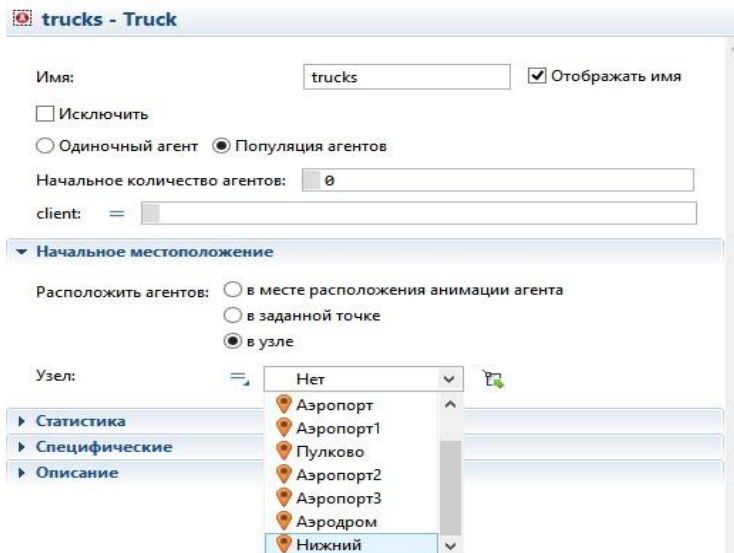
trucks - Truck

Имя: trucks
Отображать имя

Исключить

Одиночный агент
Популяция агентов

Начальное количество агентов: 0

client: =

Начальное местоположение

Расположить агентов: в месте расположения анимации агента
в заданной точке
в узле

Узел: Нет

Аэропорт
Аэропорт1
Пулково
Аэропорт2
Аэропорт3
Аэродром
Нижний

Статистика
Специфические
Описание